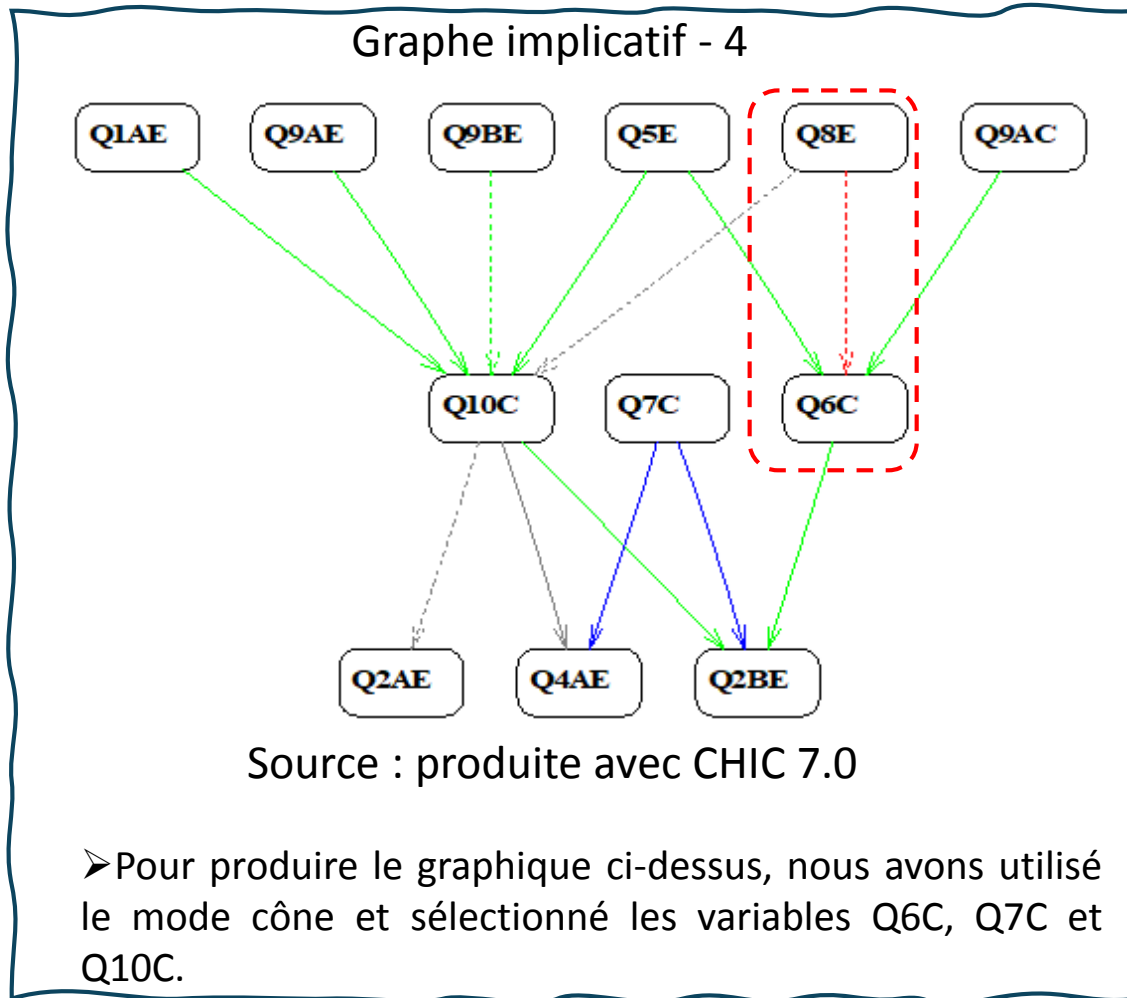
Graphe implicatif - 4

Q1AE
Q9AE
Q9BE
Q5E
Q8E
Q9AC
Q10C
Q7C
Q6C
Q2AE
Q4AE
Q2BE

Source : produite avec CHIC 7.0

➢Pour produire le graphique ci-dessus, nous avons utilisé le mode cône et sélectionné les variables Q6C, Q7C et Q10C.